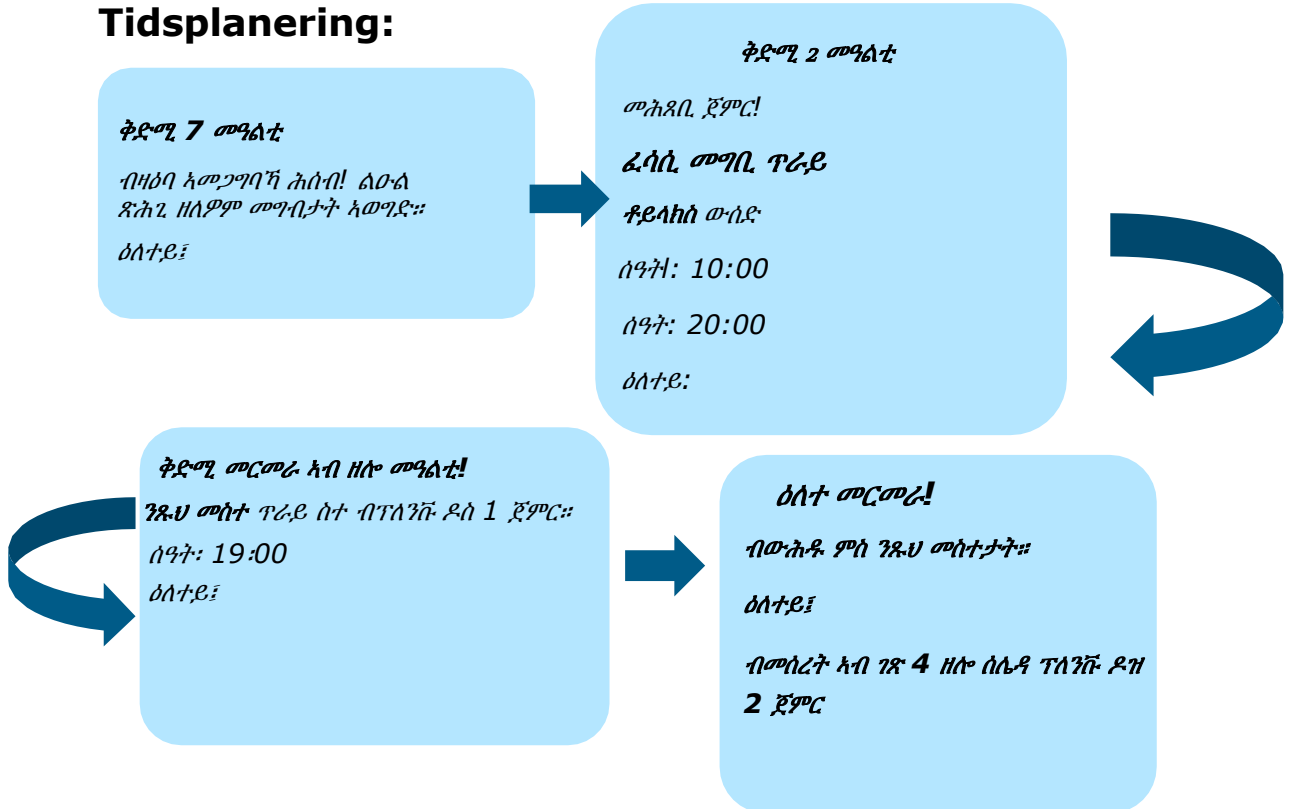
Tidsplanering:

ቅድሚ 7 መዓልቲ

ብዛዕባ ኣመጋግባኻ ሕሰብ! ልዑል ጽሕጊ ዘለዎም መግብታት ኣወግድ።

ዕለተይ፤

ቅድሚ 2 መዓልቲ

መሕጸቢ ጀምር!

ፈሳሲ መግቢ ጥራይ

ቶይላክስ ውሰድ

ሰዓት: 10:00

ሰዓት: 20:00

ዕለተይ:

ቅድሚ መርመራ ኣብ ዘሎ መዓልቲ!

ንጹህ መስተ ጥራይ ስተ ብፕለንቩ ዶስ 1 ጀምር።

ሰዓት፡ 19:00

ዕለተይ፤

ዕለተ መርመራ!

ብውሑዱ ምስ ንጹህ መስተታት።

ዕለተይ፤

ብመሰረት ኣብ ገጽ 4 ዘሎ ሰሌዳ ፕለንቩ ዶዝ 2 ጀምር